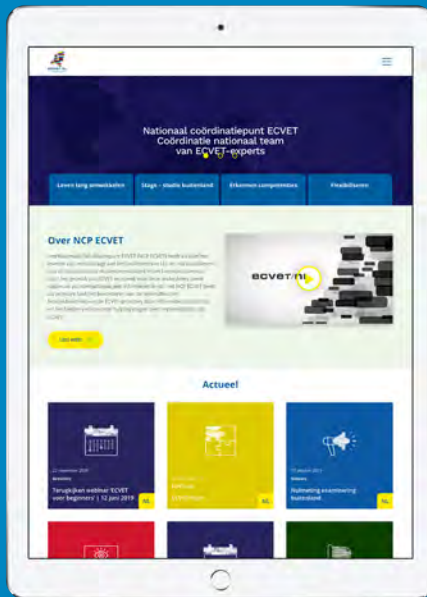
Nationaal coördinatiepunt ECVET
Coördinatie nationaal team van ECVET-experts

Leven lang ontwikkelen
Stage - studie buitenland
Erkennen competenties
Flexibiliseren

Over NCP ECVET

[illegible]

Lees verder

ecvet/nl

Actueel

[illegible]
Terugkijken webinar 'ECVET voor beginners' | 12 juni 2019
NL

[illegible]
NL

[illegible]
Nulmeting erasmusering buitenland
NL